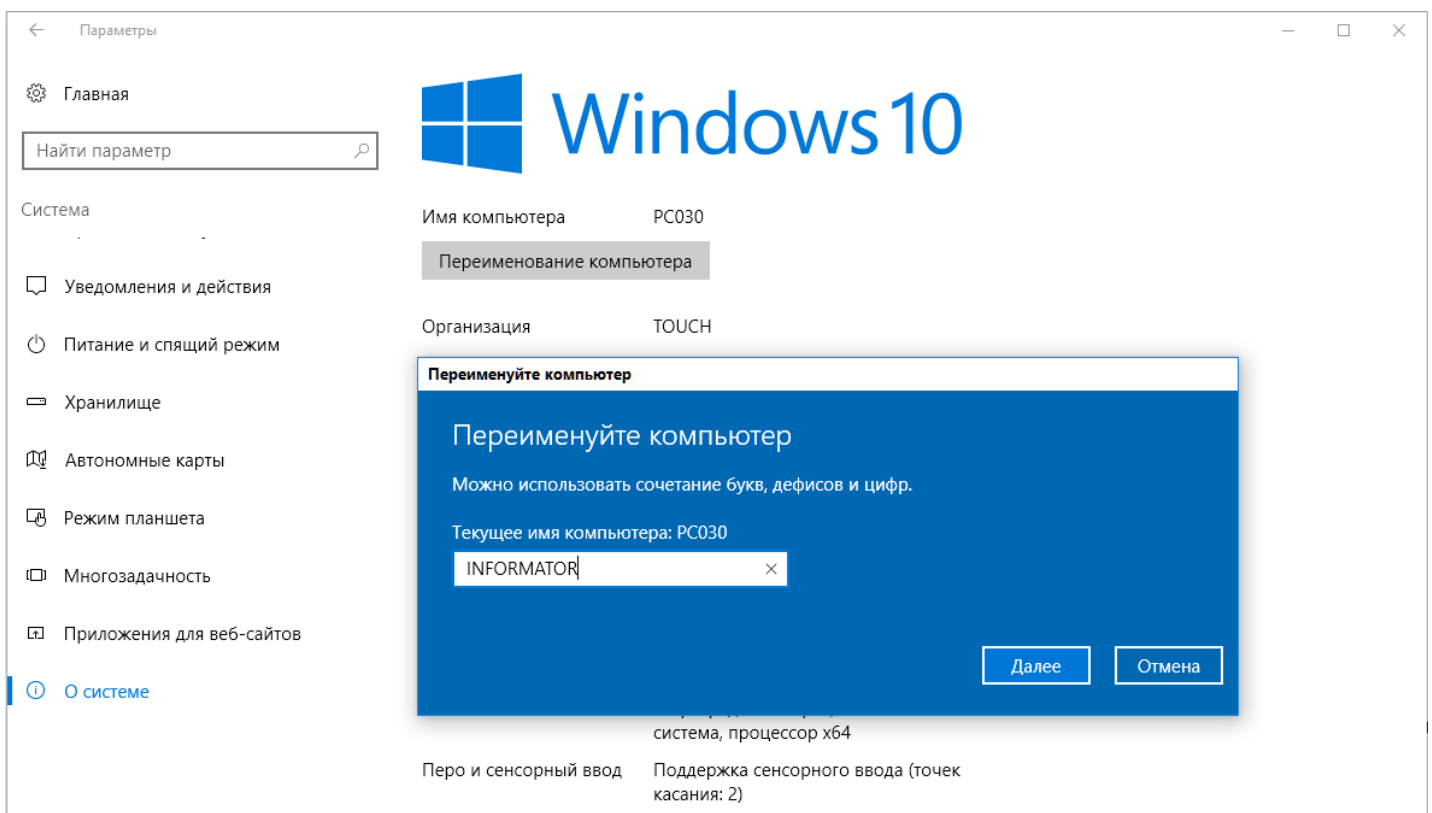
Параметры

Главная

Найти параметр

Система

Уведомления и действия

Питание и спящий режим

Хранилище

Автономные карты

Режим планшета

Многозадачность

Приложения для веб-сайтов

О системе

Windows 10

Имя компьютера PC030

Переименование компьютера

Организация TOUCH

Переименуйте компьютер

Переименуйте компьютер

Можно использовать сочетание букв, дефисов и цифр.

Текущее имя компьютера: PC030

INFORMATOR

Далее Отмена

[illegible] система, процессор x64

Перо и сенсорный ввод Поддержка сенсорного ввода (точек касания: 2)